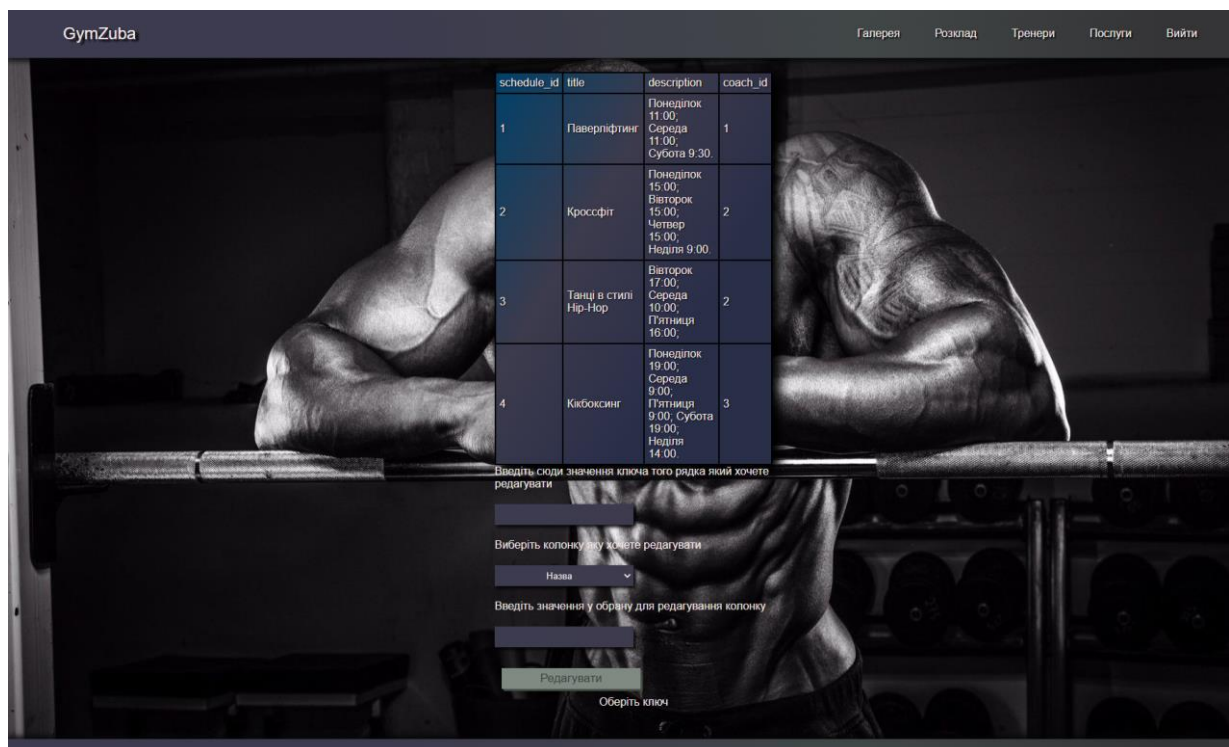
GymZuba

Галерея Розклад Тренери Послуги Вийти

| schedule_id | title | description | coach_id |
|---|---|---|---|
| 1 | Паверліфтинг | Понеділок 11:00; Середа 11:00; Субота 9:30. | 1 |
| 2 | Кроссфіт | Понеділок 15:00; Вівторок 15:00; Четвер 15:00; Неділя 9:00. | 2 |
| 3 | Танці в стилі Hip-Hop | Вівторок 17:00; Середа 10:00; П'ятниця 16:00; | 2 |
| 4 | Кікбоксинг | Понеділок 19:00; Середа 9:00; П'ятниця 9:00; Субота 19:00; Неділя 14:00. | 3 |

Введіть сюди значення ключа того рядка який хочете редагувати

Виберіть колонку яку хочете редагувати

Назва

Введіть значення у обрану для редагування колонку

Редагувати

Оберіть ключ